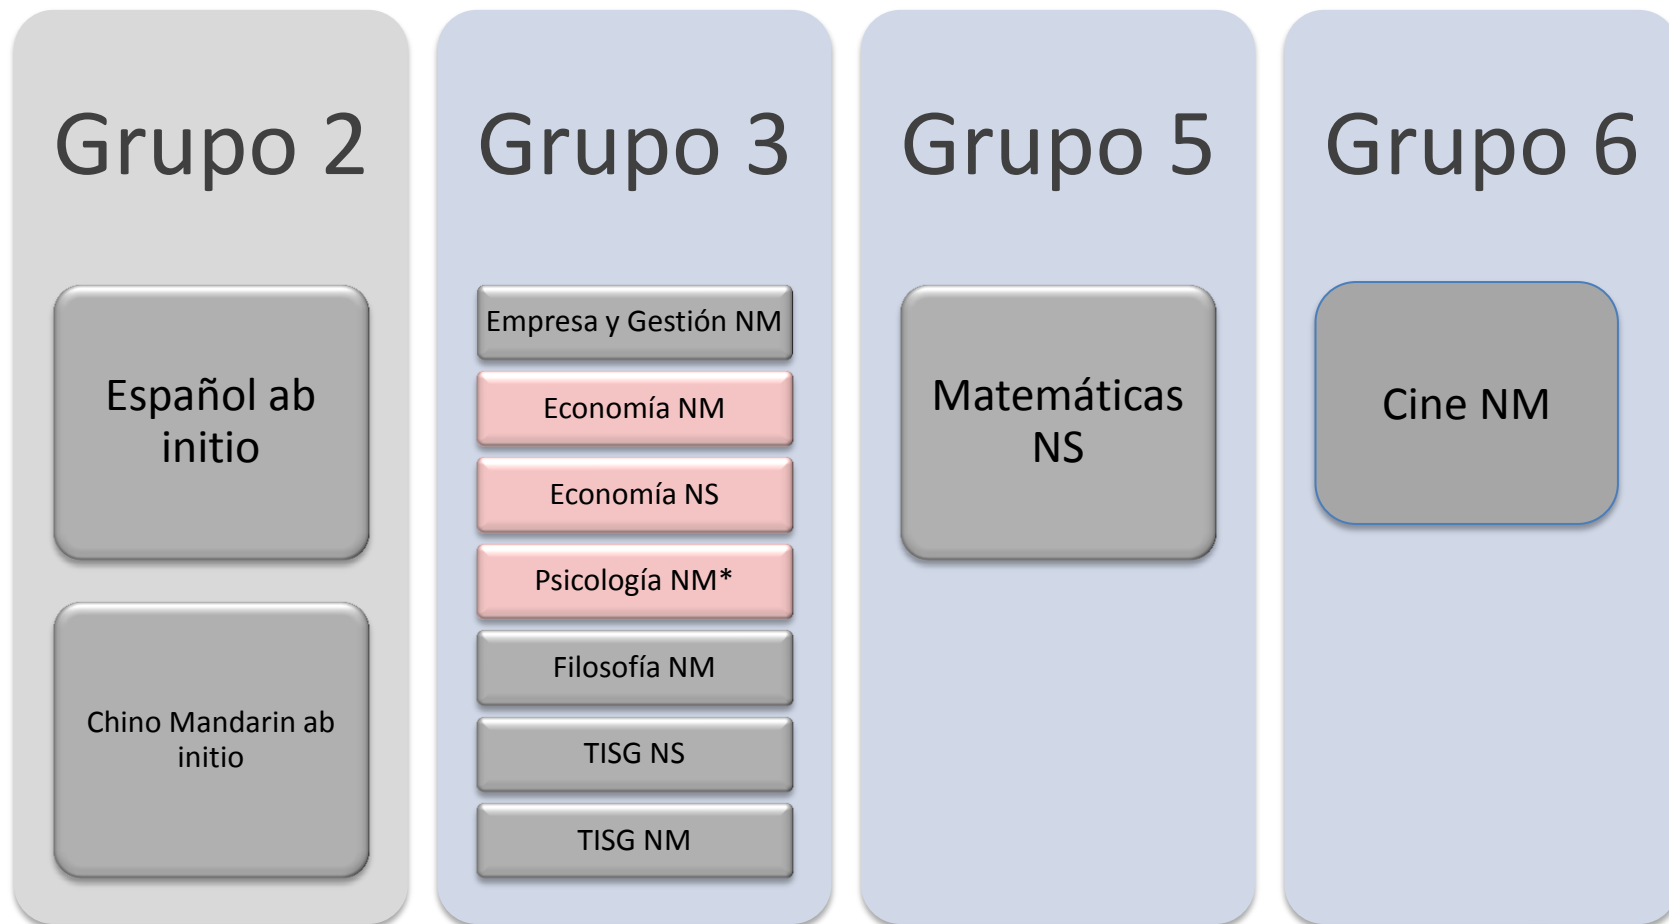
Grupo 2

Español ab initio

Chino Mandarin ab initio

Grupo 3

Empresa y Gestión NM

Economía NM

Economía NS

Psicología NM*

Filosofía NM

TISG NS

TISG NM

Grupo 5

Matemáticas NS

Grupo 6

Cine NM